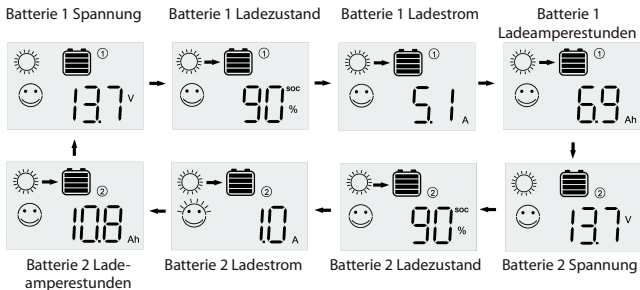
Batterie 1 Spannung

①
13.7 V

Batterie 1 Ladezustand

①
90 SOC %

Batterie 1 Ladestrom

①
5.1 A

Batterie 1 Ladeamperestunden

①
6.9 Ah

Batterie 2 Spannung

②
13.7 V

Batterie 2 Ladezustand

②
90 SOC %

Batterie 2 Ladestrom

②
1.0 A

Batterie 2 Ladeamperestunden

②
10.8 Ah